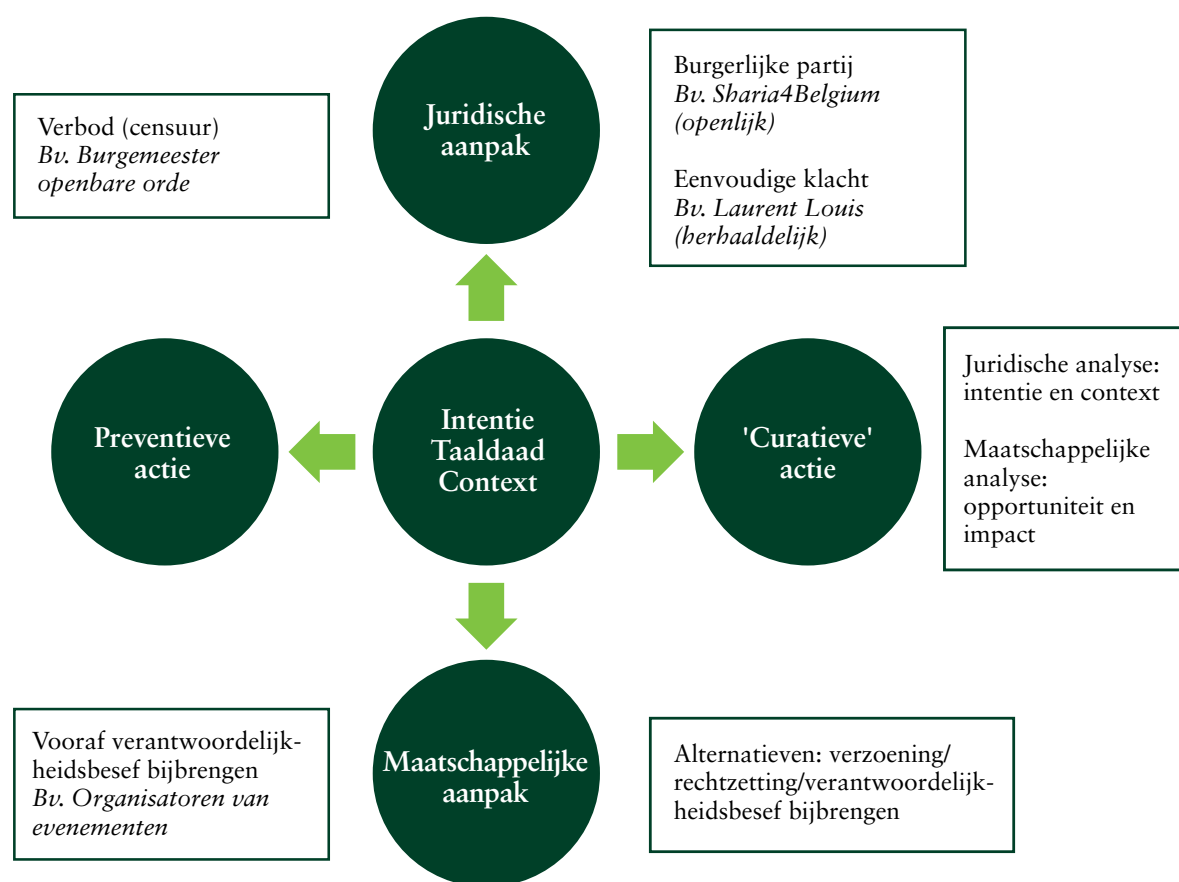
Verbod (censuur)
*Bv. Burgemeester openbare orde*

Juridische aanpak

Burgerlijke partij
*Bv. Sharia4Belgium (openlijk)*

Eenvoudige klacht
*Bv. Laurent Louis (herhaaldelijk)*

Preventieve actie

Intentie
Taaldaad
Context

'Curatieve' actie

Juridische analyse: intentie en context

Maatschappelijke analyse: opportuniteit en impact

Vooraf verantwoordelijkheidsbesef bijbrengen
*Bv. Organisatoren van evenementen*

Maatschappelijke aanpak

Alternatieven: verzoening/rechtzetting/verantwoordelijkheidsbesef bijbrengen